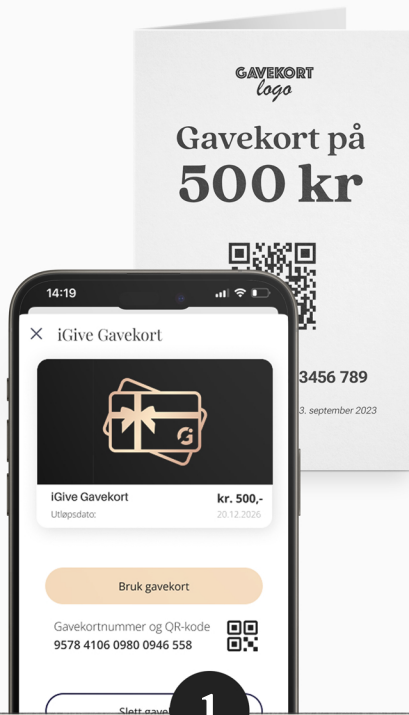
GAVEKORT
logo

Gavekort på
500 kr

3456 789

3. september 2023

14:19

× iGive Gavekort

iGive Gavekort
Utløpsdato:

kr. 500,-
20.12.2026

Bruk gavekort

Gavekortnummer og QR-kode
9578 4106 0980 0946 558

Slett gave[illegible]

1